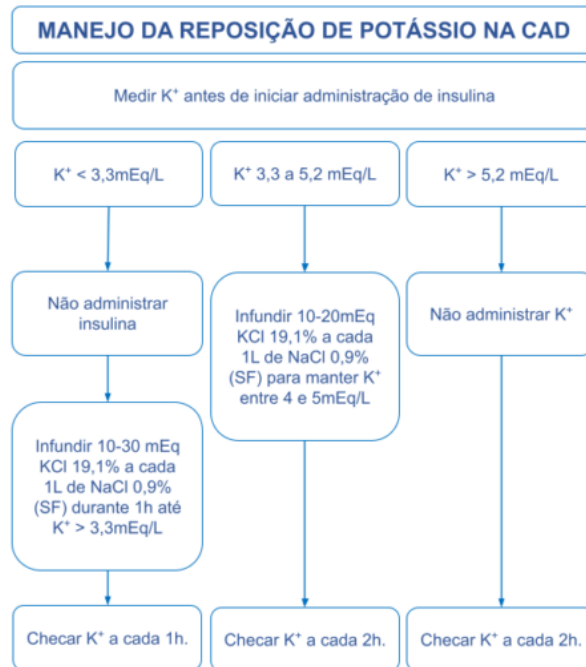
MANEJO DA REPOSIÇÃO DE POTÁSSIO NA CAD

Medir $K^+$ antes de iniciar administração de insulina

$K^+$ < 3,3mEq/L

Não administrar insulina

Infundir 10-30 mEq KCl 19,1% a cada 1L de NaCl 0,9% (SF) durante 1h até $K^+$ > 3,3mEq/L

Checar $K^+$ a cada 1h.

$K^+$ 3,3 a 5,2 mEq/L

Infundir 10-20mEq KCl 19,1% a cada 1L de NaCl 0,9% (SF) para manter $K^+$ entre 4 e 5mEq/L

Checar $K^+$ a cada 2h.

$K^+$ > 5,2 mEq/L

Não administrar $K^+$

Checar $K^+$ a cada 2h.